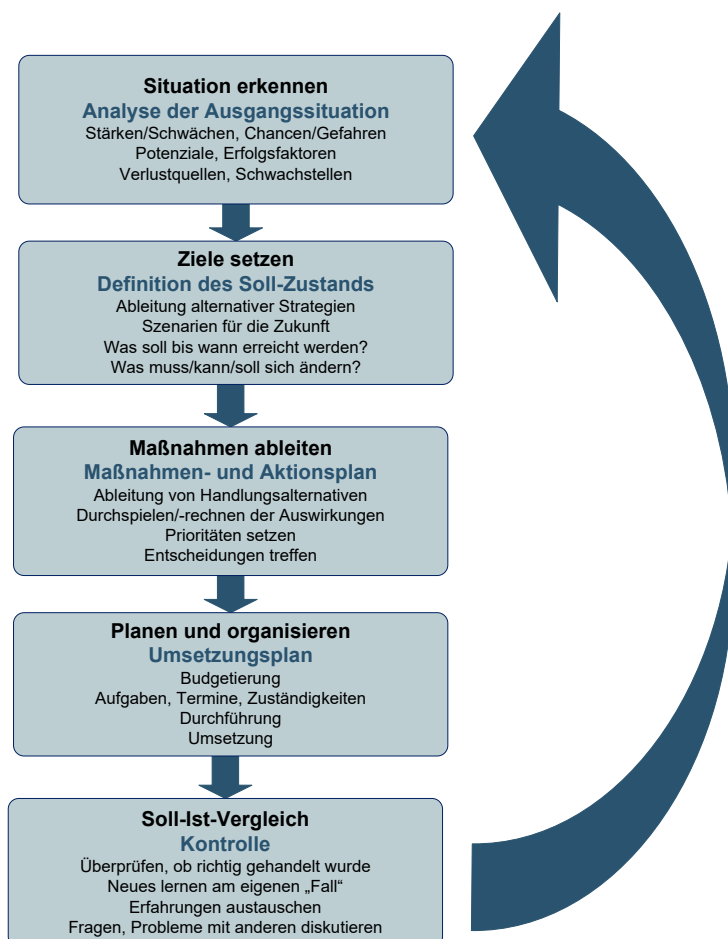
Situation erkennen
Analyse der Ausgangssituation
Stärken/Schwächen, Chancen/Gefahren
Potenziale, Erfolgsfaktoren
Verlustquellen, Schwachstellen

Ziele setzen
Definition des Soll-Zustands
Ableitung alternativer Strategien
Szenarien für die Zukunft
Was soll bis wann erreicht werden?
Was muss/kann/soll sich ändern?

Maßnahmen ableiten
Maßnahmen- und Aktionsplan
Ableitung von Handlungsalternativen
Durchspielen/-rechnen der Auswirkungen
Prioritäten setzen
Entscheidungen treffen

Planen und organisieren
Umsetzungsplan
Budgetierung
Aufgaben, Termine, Zuständigkeiten
Durchführung
Umsetzung

Soll-Ist-Vergleich
Kontrolle
Überprüfen, ob richtig gehandelt wurde
Neues lernen am eigenen „Fall"
Erfahrungen austauschen
Fragen, Probleme mit anderen diskutieren